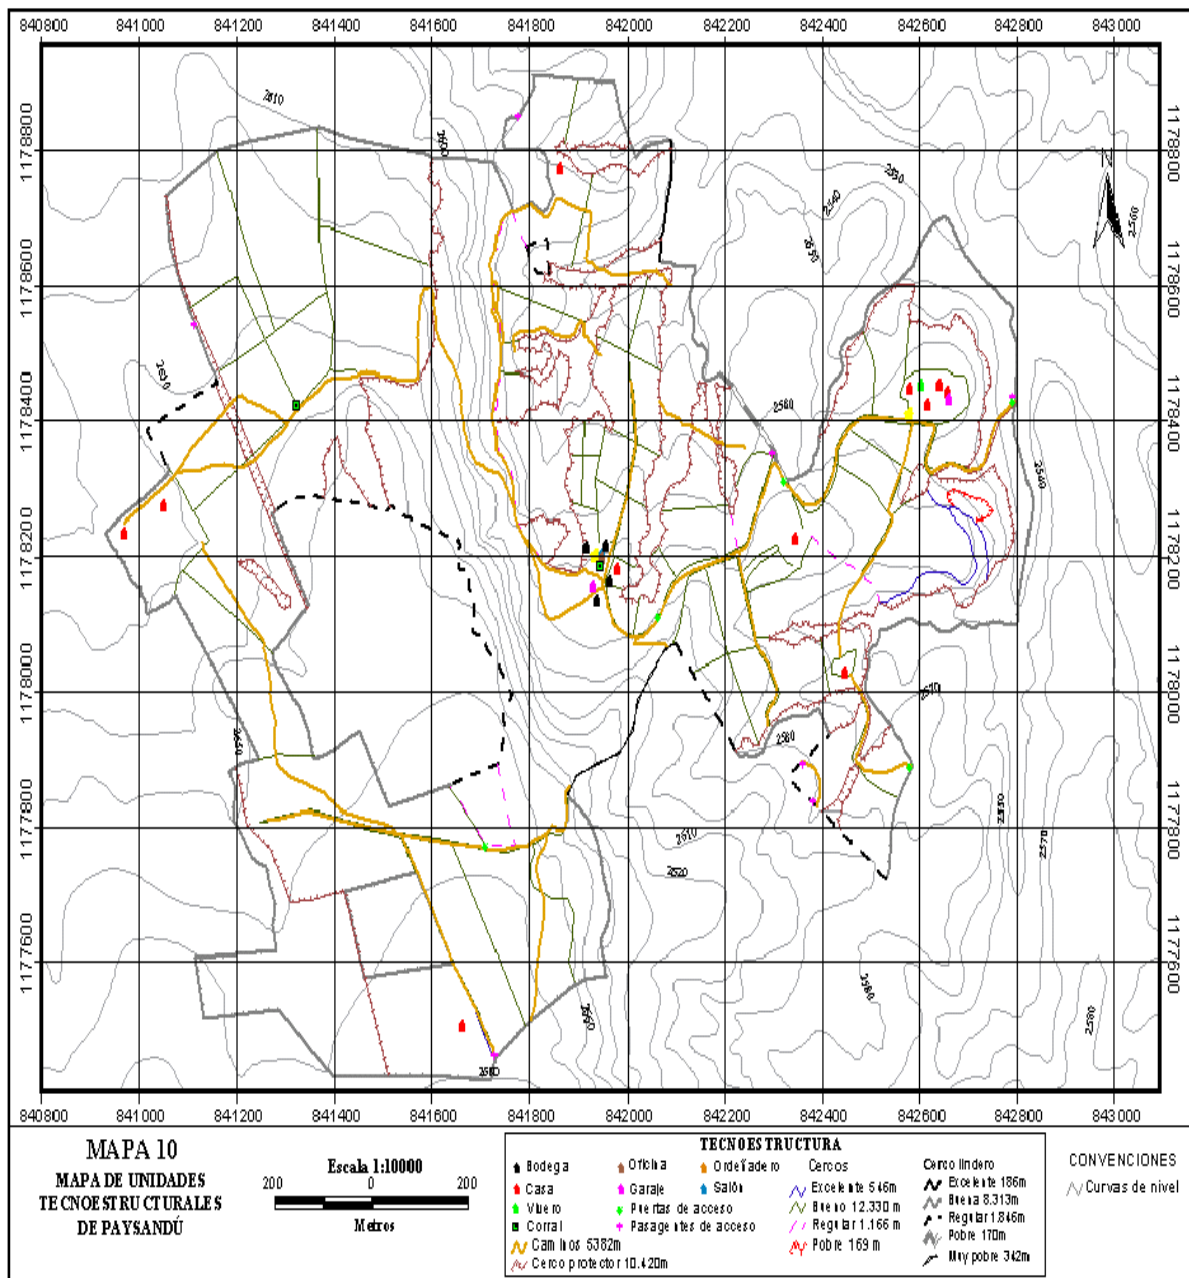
840800 841000 841200 841400 841600 841800 842000 842200 842400 842600 842800 843000

1178800 1178600 1178400 1178200 1178000 1177800 1177600

2610 2600 2590 2580 2570 2560 2550 2540 2530 2520 2510

MAPA 10
MAPA DE UNIDADES TECNOESTRUCTURALES DE PAYSANDÚ

Escala 1:10000
200 0 200
Metros

TECNOESTRUCTURA
Bodega
Casa
Vivero
Corral
Caminos 5382m
Cerco protector 10.420m
Oficina
Garaje
Puertas de acceso
Pasagantes de acceso
Ordeñadero
Salón
Cercos
Excelente 546m
Bueno 12.330m
Regular 1.166m
Pobre 169m
Cerco lindero
Excelente 186m
Bueno 8.313m
Regular 1.846m
Pobre 170m
Muy pobre 342m

CONVENCIONES
Curvas de nivel